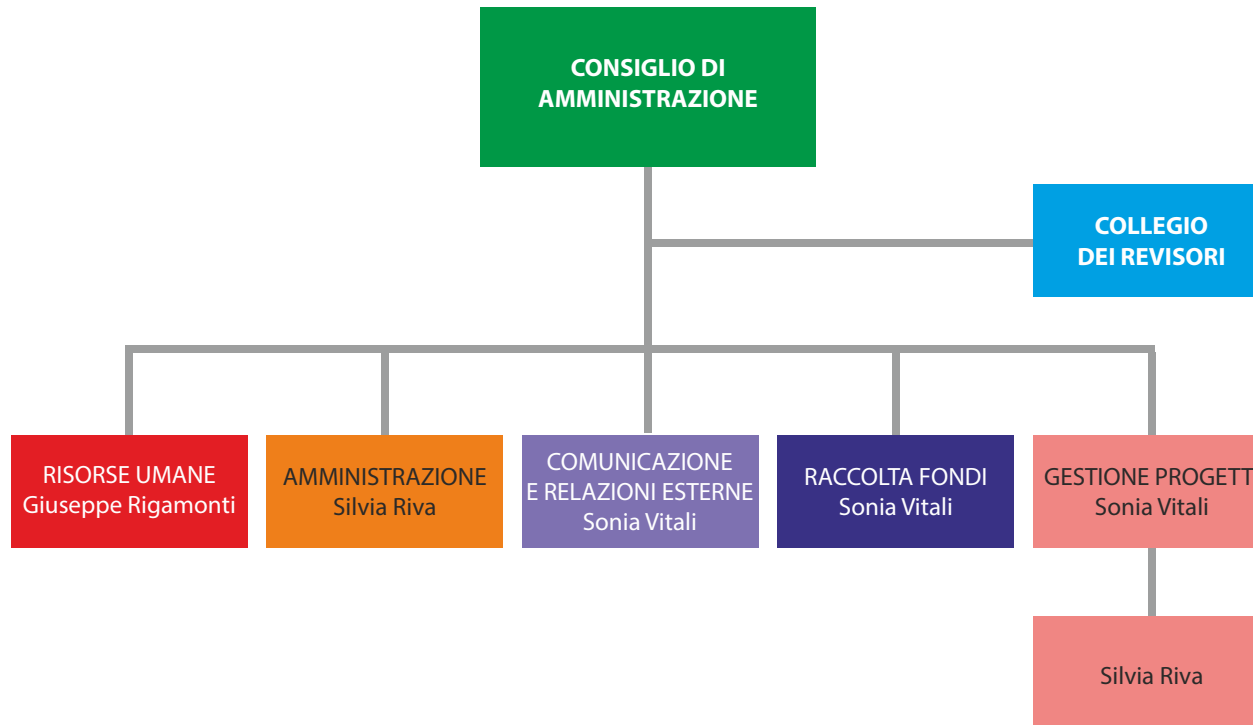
CONSIGLIO DI AMMINISTRAZIONE

COLLEGIO DEI REVISORI

RISORSE UMANE
Giuseppe Rigamonti

AMMINISTRAZIONE
Silvia Riva

COMUNICAZIONE E RELAZIONI ESTERNE
Sonia Vitali

RACCOLTA FONDI
Sonia Vitali

GESTIONE PROGETT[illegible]
Sonia Vitali

Silvia Riva